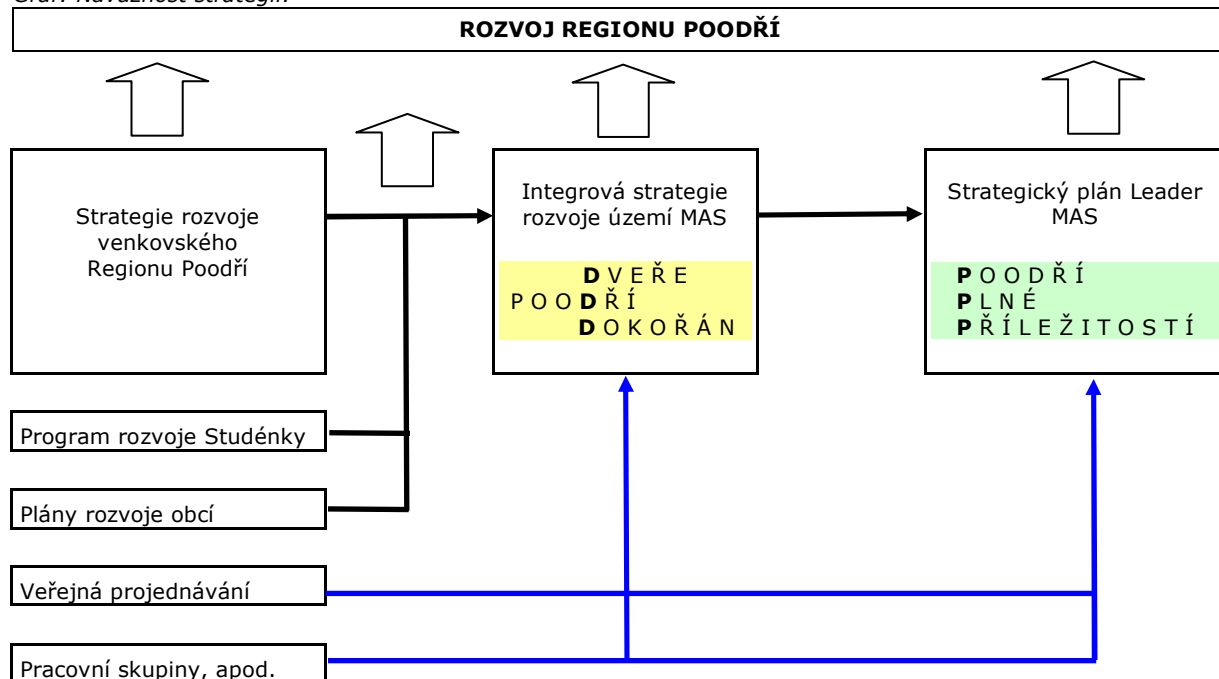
Graf: Návaznost strategií

ROZVOJ REGIONU POODŘÍ

Strategie rozvoje venkovského Regionu Poodří

Integrová strategie rozvoje území MAS

DVEŘE
POODŘÍ
DOKOŘÁN

Strategický plán Leader MAS

POODŘÍ
PLNÉ
PŘÍLEŽITOSTÍ

Program rozvoje Studénky

Plány rozvoje obcí

Veřejná projednávání

Pracovní skupiny, apod.